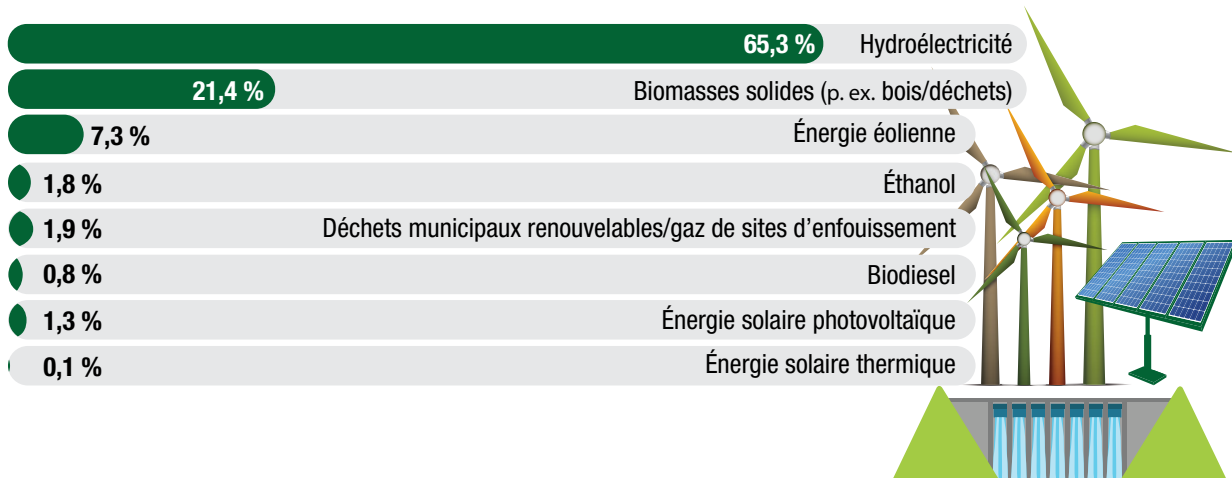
65,3 % Hydroélectricité

21,4 % Biomasses solides (p. ex. bois/déchets)

7,3 % Énergie éolienne

1,8 % Éthanol

1,9 % Déchets municipaux renouvelables/gaz de sites d'enfouissement

0,8 % Biodiesel

1,3 % Énergie solaire photovoltaïque

0,1 % Énergie solaire thermique